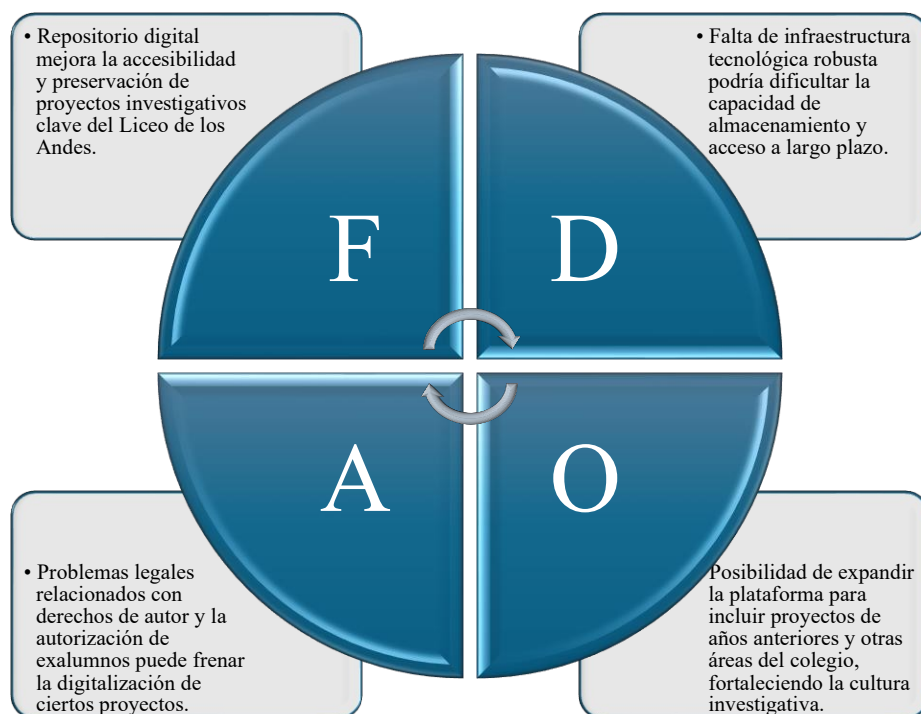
• Repositorio digital mejora la accesibilidad y preservación de proyectos investigativos clave del Liceo de los Andes.

• Falta de infraestructura tecnológica robusta podría dificultar la capacidad de almacenamiento y acceso a largo plazo.

F

D

A

O

• Problemas legales relacionados con derechos de autor y la autorización de exalumnos puede frenar la digitalización de ciertos proyectos.

Posibilidad de expandir la plataforma para incluir proyectos de años anteriores y otras áreas del colegio, fortaleciendo la cultura investigativa.